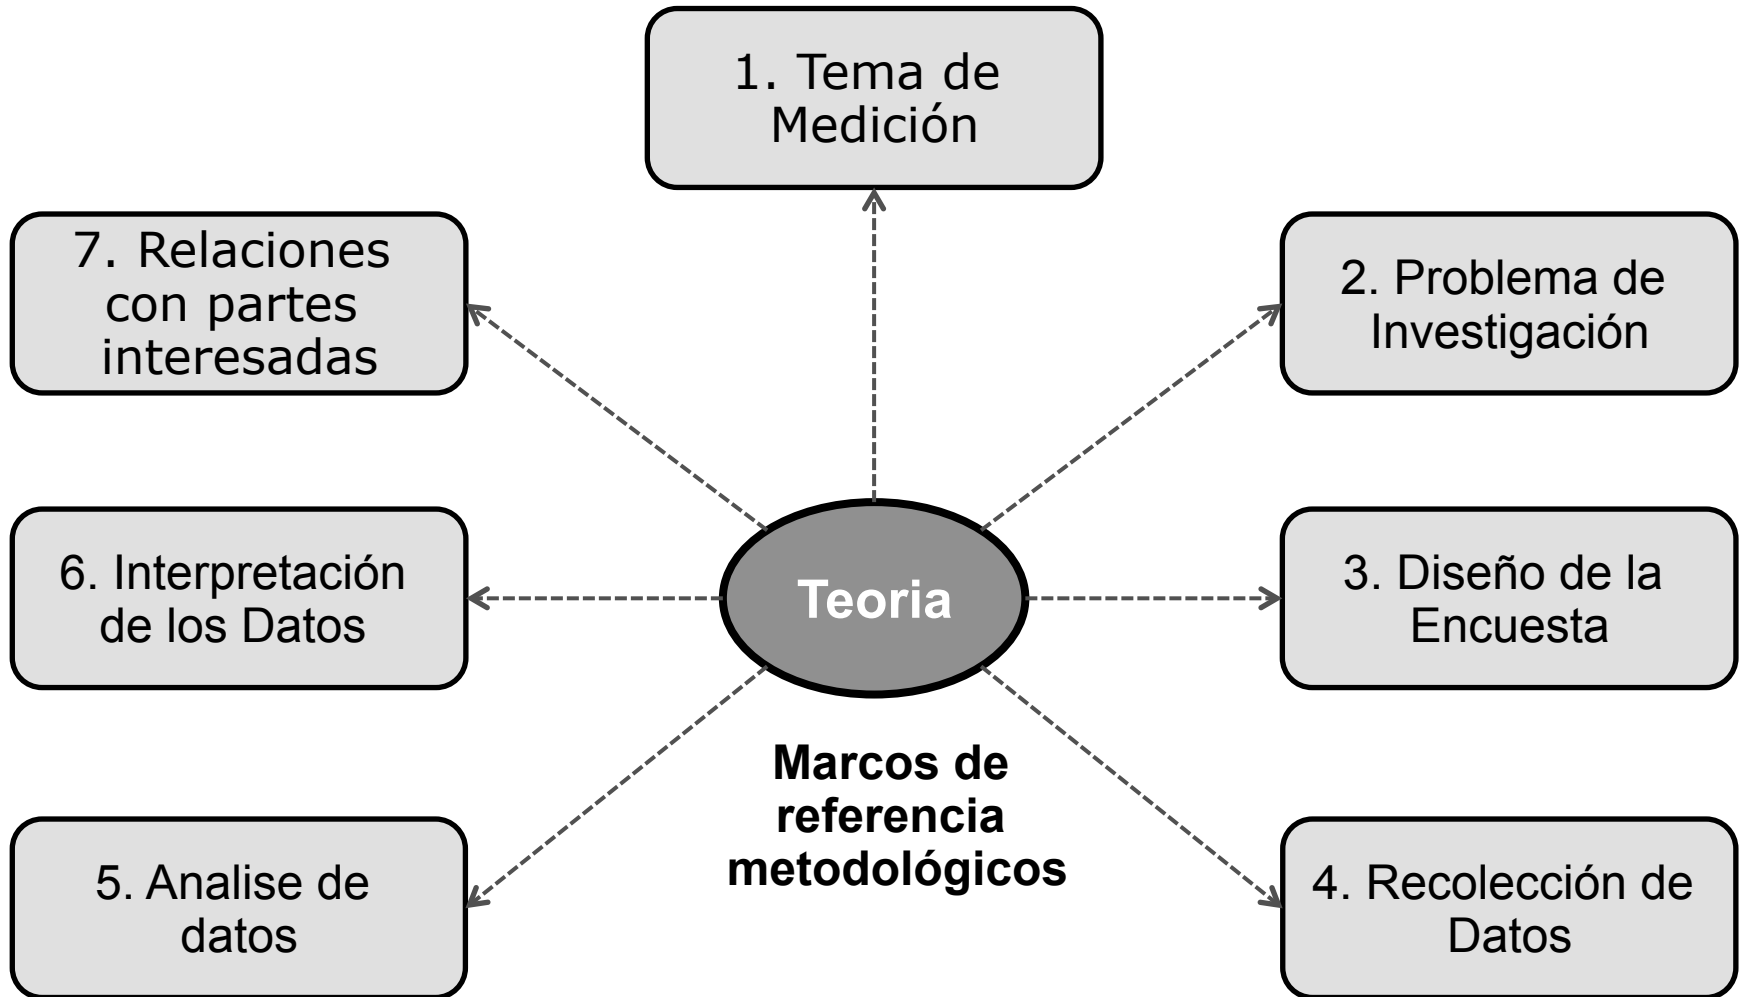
1. Tema de Medición

7. Relaciones con partes interesadas

2. Problema de Investigación

6. Interpretación de los Datos

Teoria

3. Diseño de la Encuesta

Marcos de referencia metodológicos

5. Analise de datos

4. Recolección de Datos